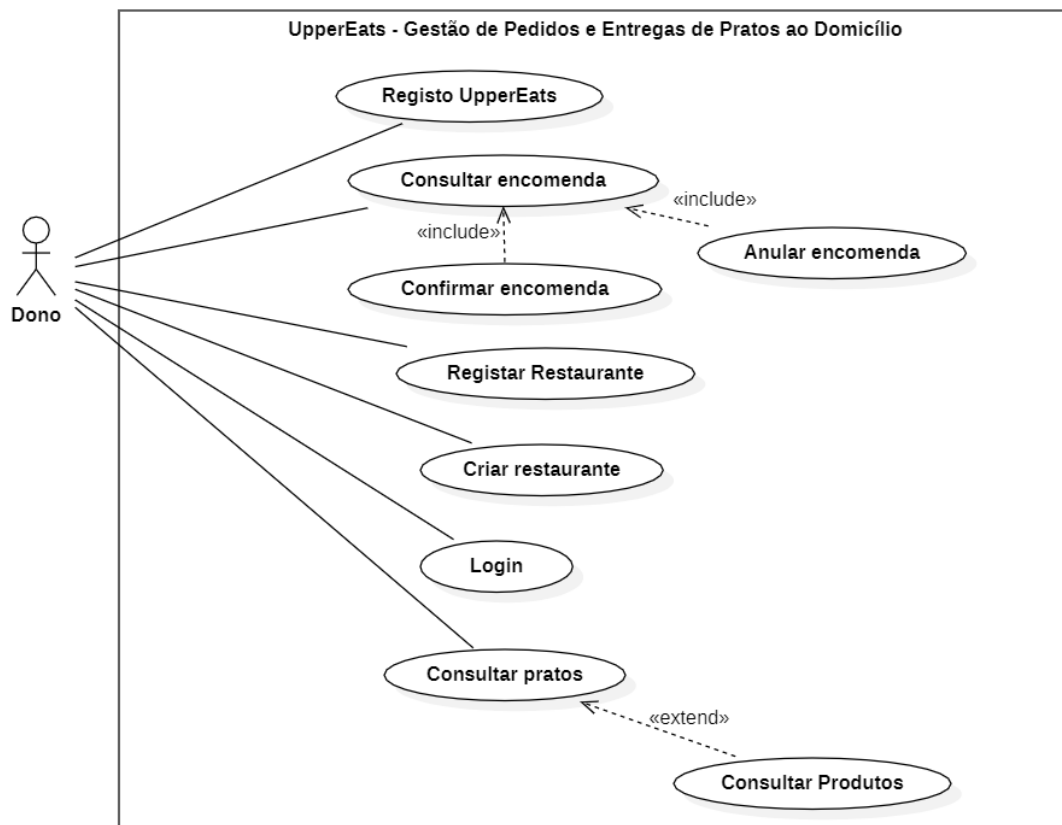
UpperEats - Gestão de Pedidos e Entregas de Pratos ao Domicílio

Dono

Registo UpperEats

Consultar encomenda

«include»

«include»

Anular encomenda

Confirmar encomenda

Registar Restaurante

Criar restaurante

Login

Consultar pratos

«extend»

Consultar Produtos